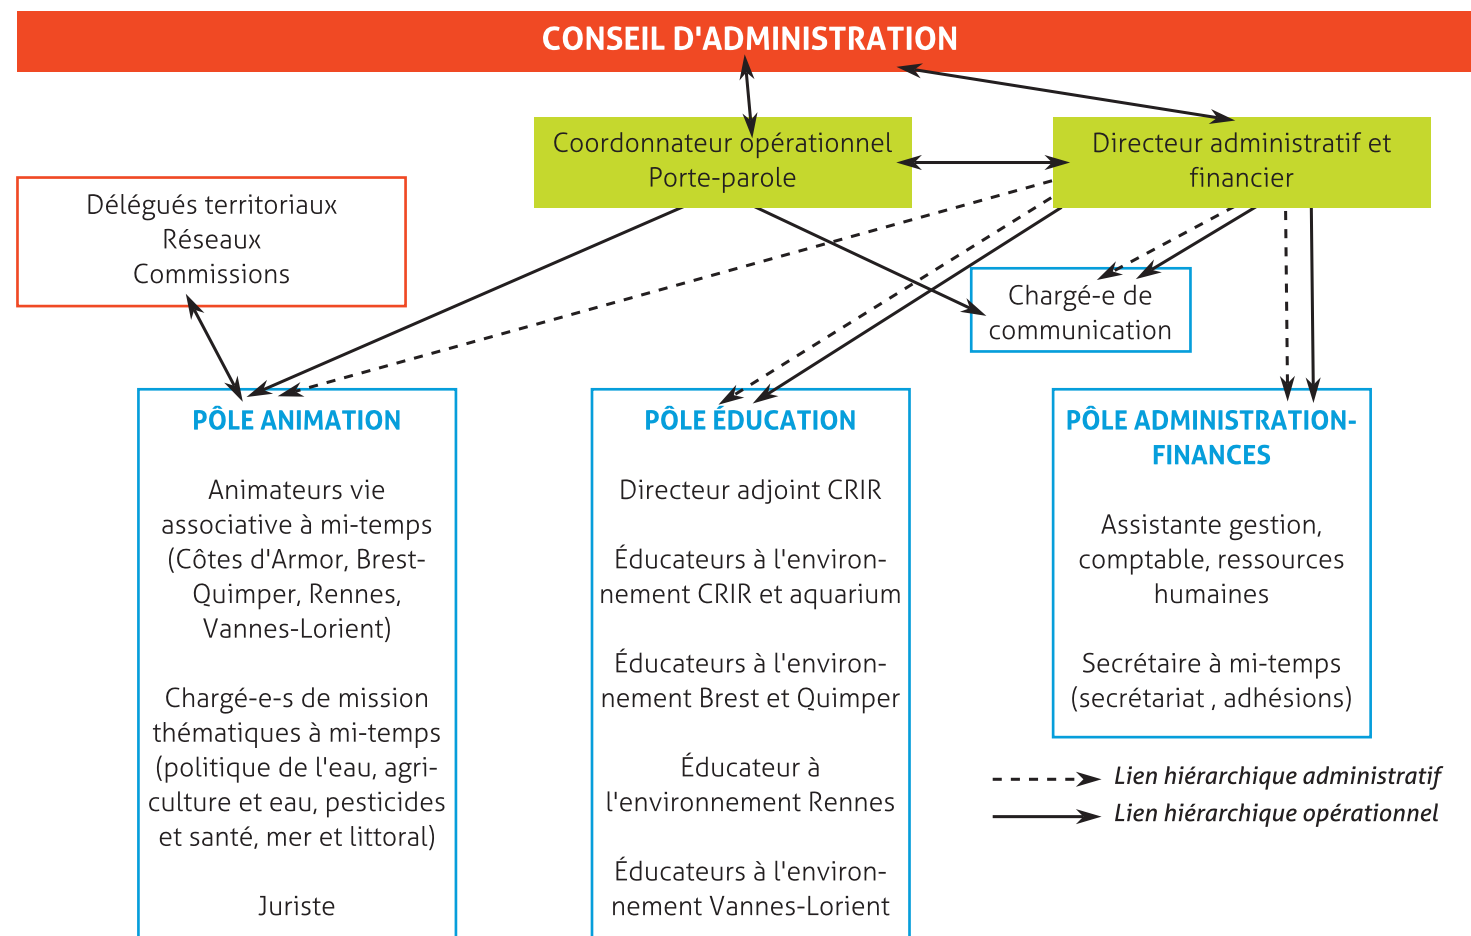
CONSEIL D'ADMINISTRATION

Coordonnateur opérationnel
Porte-parole

Directeur administratif et financier

Délégués territoriaux
Réseaux
Commissions

Chargé-e de communication

PÔLE ANIMATION

Animateurs vie associative à mi-temps (Côtes d'Armor, Brest-Quimper, Rennes, Vannes-Lorient)

Chargé-e-s de mission thématiques à mi-temps (politique de l'eau, agriculture et eau, pesticides et santé, mer et littoral)

Juriste

PÔLE ÉDUCATION

Directeur adjoint CRIR

Éducateurs à l'environnement CRIR et aquarium

Éducateurs à l'environnement Brest et Quimper

Éducateur à l'environnement Rennes

Éducateurs à l'environnement Vannes-Lorient

PÔLE ADMINISTRATION-FINANCES

Assistante gestion, comptable, ressources humaines

Secrétaire à mi-temps (secrétariat , adhésions)

Lien hiérarchique administratif
Lien hiérarchique opérationnel